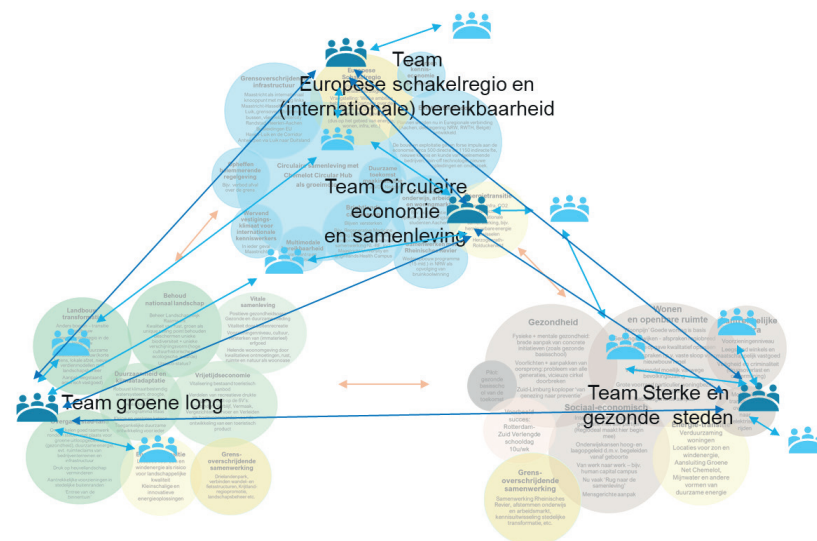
Team Europese schakelregio en (internationale) bereikbaarheid

Grensoverschrijdende infrastructuur

Europese Schakelregio

Circulaire samenleving met Chemelot Circular Hub als groeimotor

Wegnemen belemmerende regelgeving

Duurzame industrie

Energietransitie

Team Circulaire economie en samenleving

Aanvullende vestigingsklimaat voor internationale kenniswerkers

Multimodale bereikbaarheid

Kennisinfrastructuur

Landbouwtransformatie

Behoud nationaal landschap

Vitale samenleving

Duurzaamheid en klimaatadaptatie

Vrijetijdseconomie

Team groene long

Grensoverschrijdende samenwerking

Gezondheid

Wonen en openbare ruimte

Team Sterke en gezonde steden

Sociaal-economische

Grensoverschrijdende samenwerking